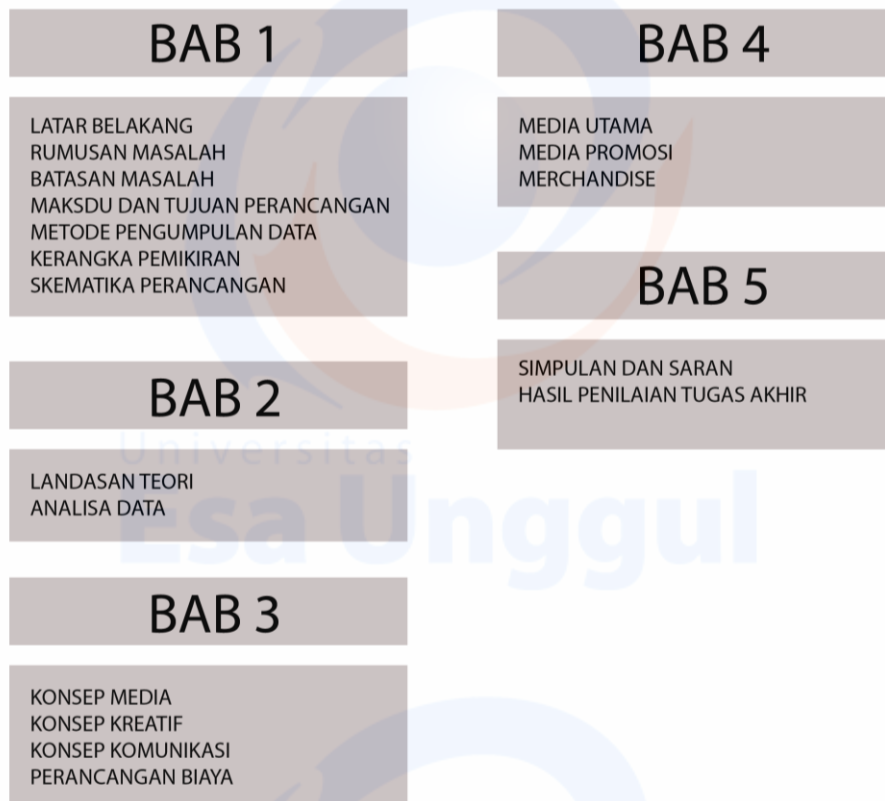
BAB 1

LATAR BELAKANG
RUMUSAN MASALAH
BATASAN MASALAH
MAKSDU DAN TUJUAN PERANCANGAN
METODE PENGUMPULAN DATA
KERANGKA PEMIKIRAN
SKEMATIKA PERANCANGAN

BAB 2

LANDASAN TEORI
ANALISA DATA

BAB 3

KONSEP MEDIA
KONSEP KREATIF
KONSEP KOMUNIKASI
PERANCANGAN BIAYA

BAB 4

MEDIA UTAMA
MEDIA PROMOSI
MERCHANDISE

BAB 5

SIMPULAN DAN SARAN
HASIL PENILAIAN TUGAS AKHIR

Universitas
Esa Unggul